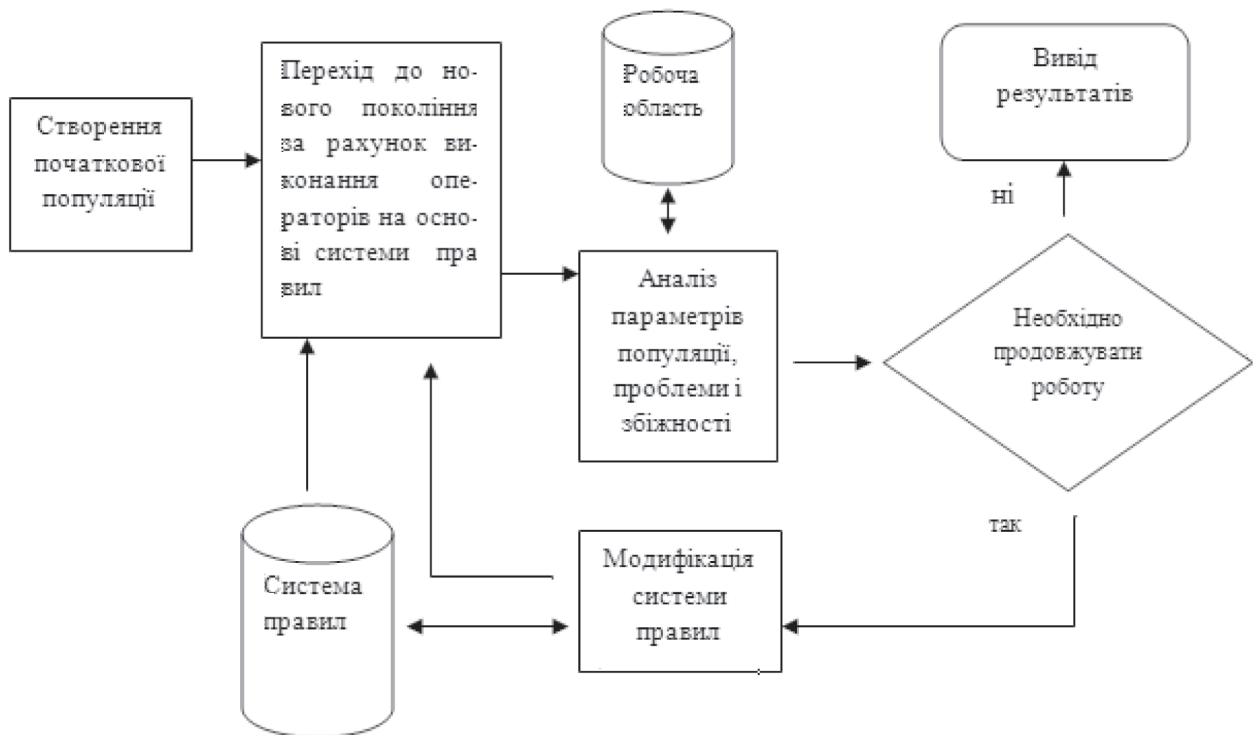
Створення початкової популяції

Перехід до нового покоління за рахунок виконання операторів на основі системи правил

Робоча область

Вивід результатів

ні

Аналіз параметрів популяції, проблеми і збіжності

Необхідно продовжувати роботу

так

Система правил

Модифікація системи правил